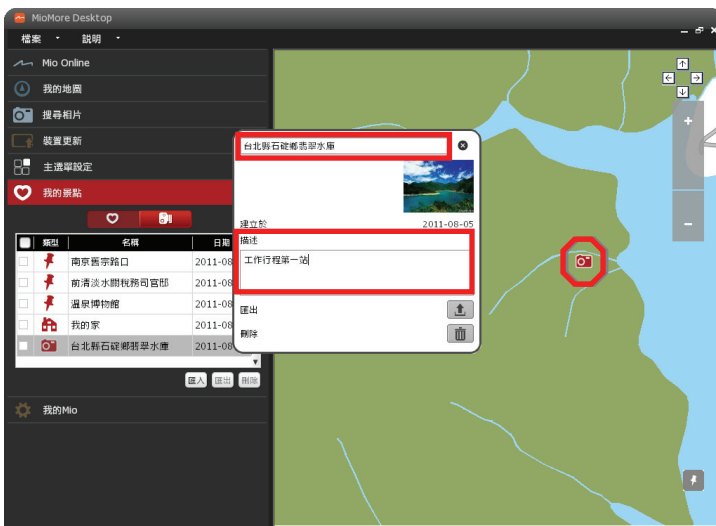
MioMore Desktop

檔案 說明

Mio Online
我的地圖
搜尋相片
裝置更新
主選單設定
我的景點

| | 類型 | 名稱 | 日期 |
|---|---|---|---|
| | | 南京舊宗路口 | 2011-08 |
| | | 前清淡水關稅務司官邸 | 2011-08 |
| | | 溫泉博物館 | 2011-08 |
| | | 我的家 | 2011-08 |
| | | 台北縣石碇鄉翡翠水庫 | 2011-08 |

匯入 匯出 刪除

我的Mio

台北縣石碇鄉翡翠水庫

建立於 2011-08-05

描述

工作行程第一站

匯出

刪除

+

−